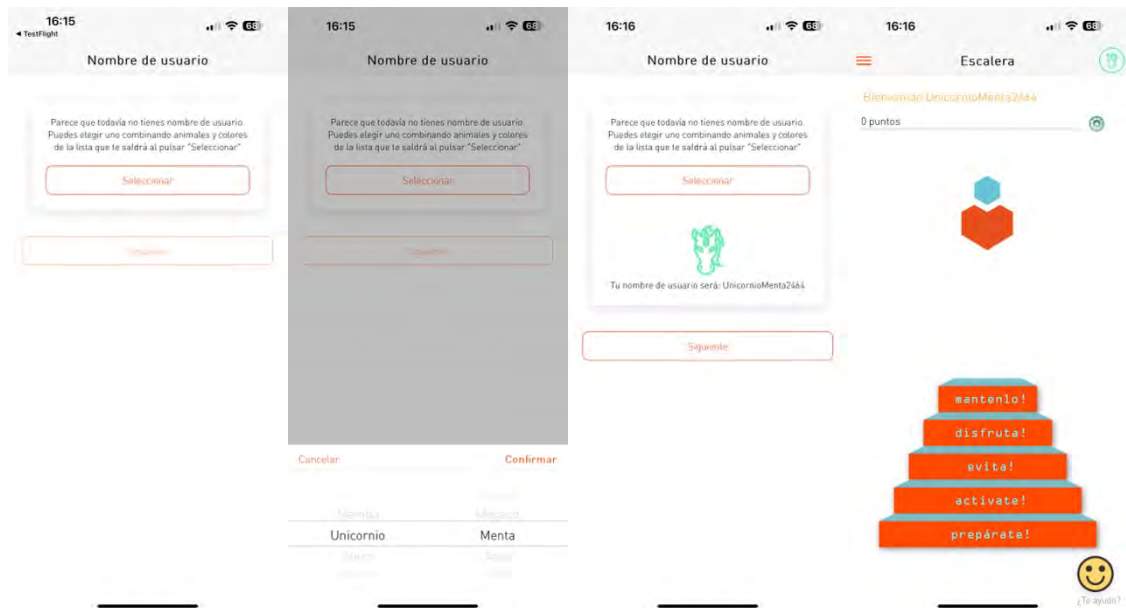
16:15
◂ TestFlight
68
Nombre de usuario

Parece que todavía no tienes nombre de usuario. Puedes elegir uno combinando animales y colores de la lista que te saldrá al pulsar "Seleccionar"

Seleccionar

Siguiente

16:15
68
Nombre de usuario

Parece que todavía no tienes nombre de usuario. Puedes elegir uno combinando animales y colores de la lista que te saldrá al pulsar "Seleccionar"

Seleccionar

Siguiente

Cancelar
Confirmar

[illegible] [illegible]
Unicornio Menta
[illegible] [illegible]

16:16
68
Nombre de usuario

Parece que todavía no tienes nombre de usuario. Puedes elegir uno combinando animales y colores de la lista que te saldrá al pulsar "Seleccionar"

Seleccionar

Tu nombre de usuario será: UnicornioMenta2464

Siguiente

16:16
68
Escalera

Bienvenido UnicornioMenta2464
0 puntos

mantenlo!
disfruta!
evita!
actívate!
prepárate!

¿Te ayudo?